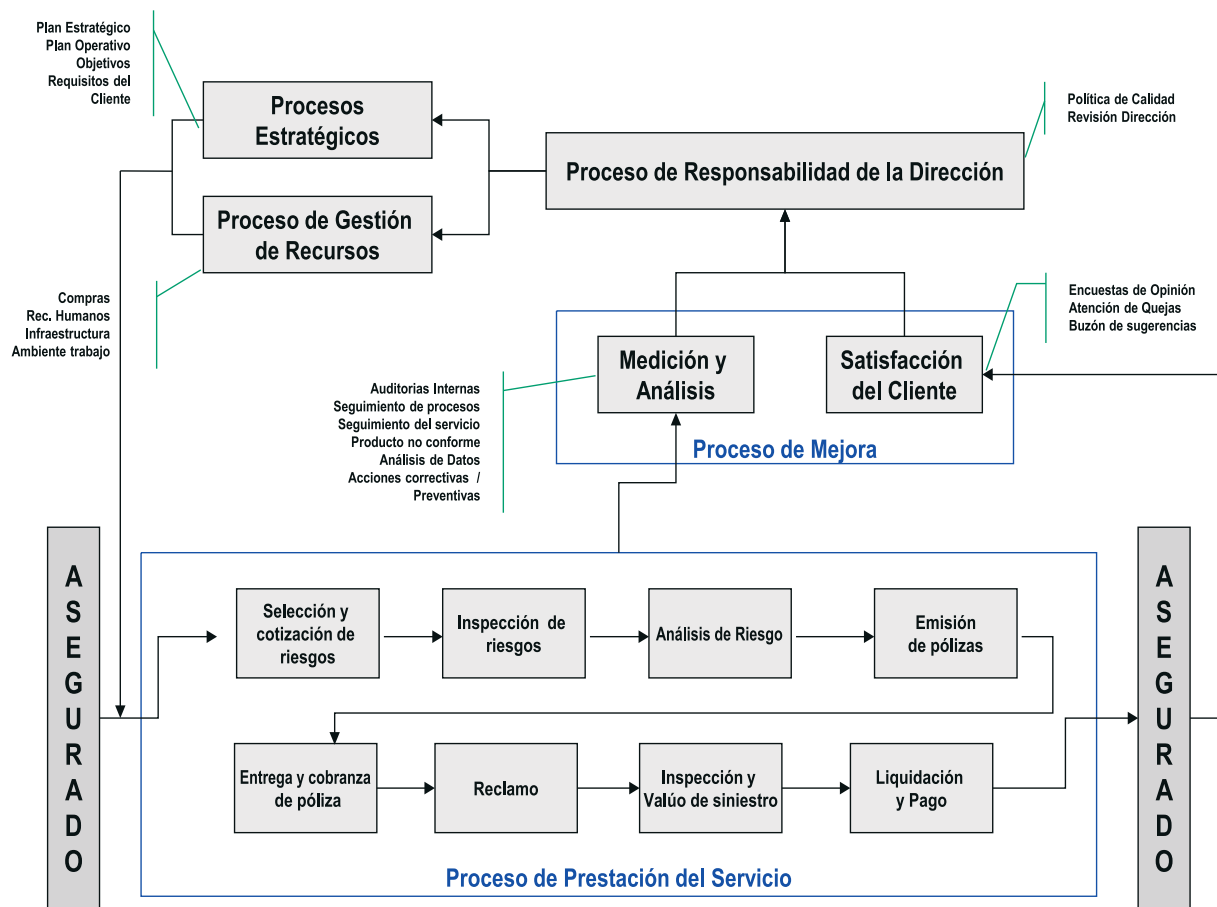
Plan Estratégico
Plan Operativo
Objetivos
Requisitos del Cliente

Procesos Estratégicos

Proceso de Gestión de Recursos

Compras
Rec. Humanos
Infraestructura
Ambiente trabajo

Política de Calidad
Revisión Dirección

Proceso de Responsabilidad de la Dirección

Encuestas de Opinión
Atención de Quejas
Buzón de sugerencias

Medición y Análisis

Satisfacción del Cliente

Proceso de Mejora

Auditorias Internas
Seguimiento de procesos
Seguimiento del servicio
Producto no conforme
Análisis de Datos
Acciones correctivas / Preventivas

A S E G U R A D O

Selección y cotización de riesgos

Inspección de riesgos

Análisis de Riesgo

Emisión de pólizas

Entrega y cobranza de póliza

Reclamo

Inspección y Valúo de siniestro

Liquidación y Pago

Proceso de Prestación del Servicio

A S E G U R A D O